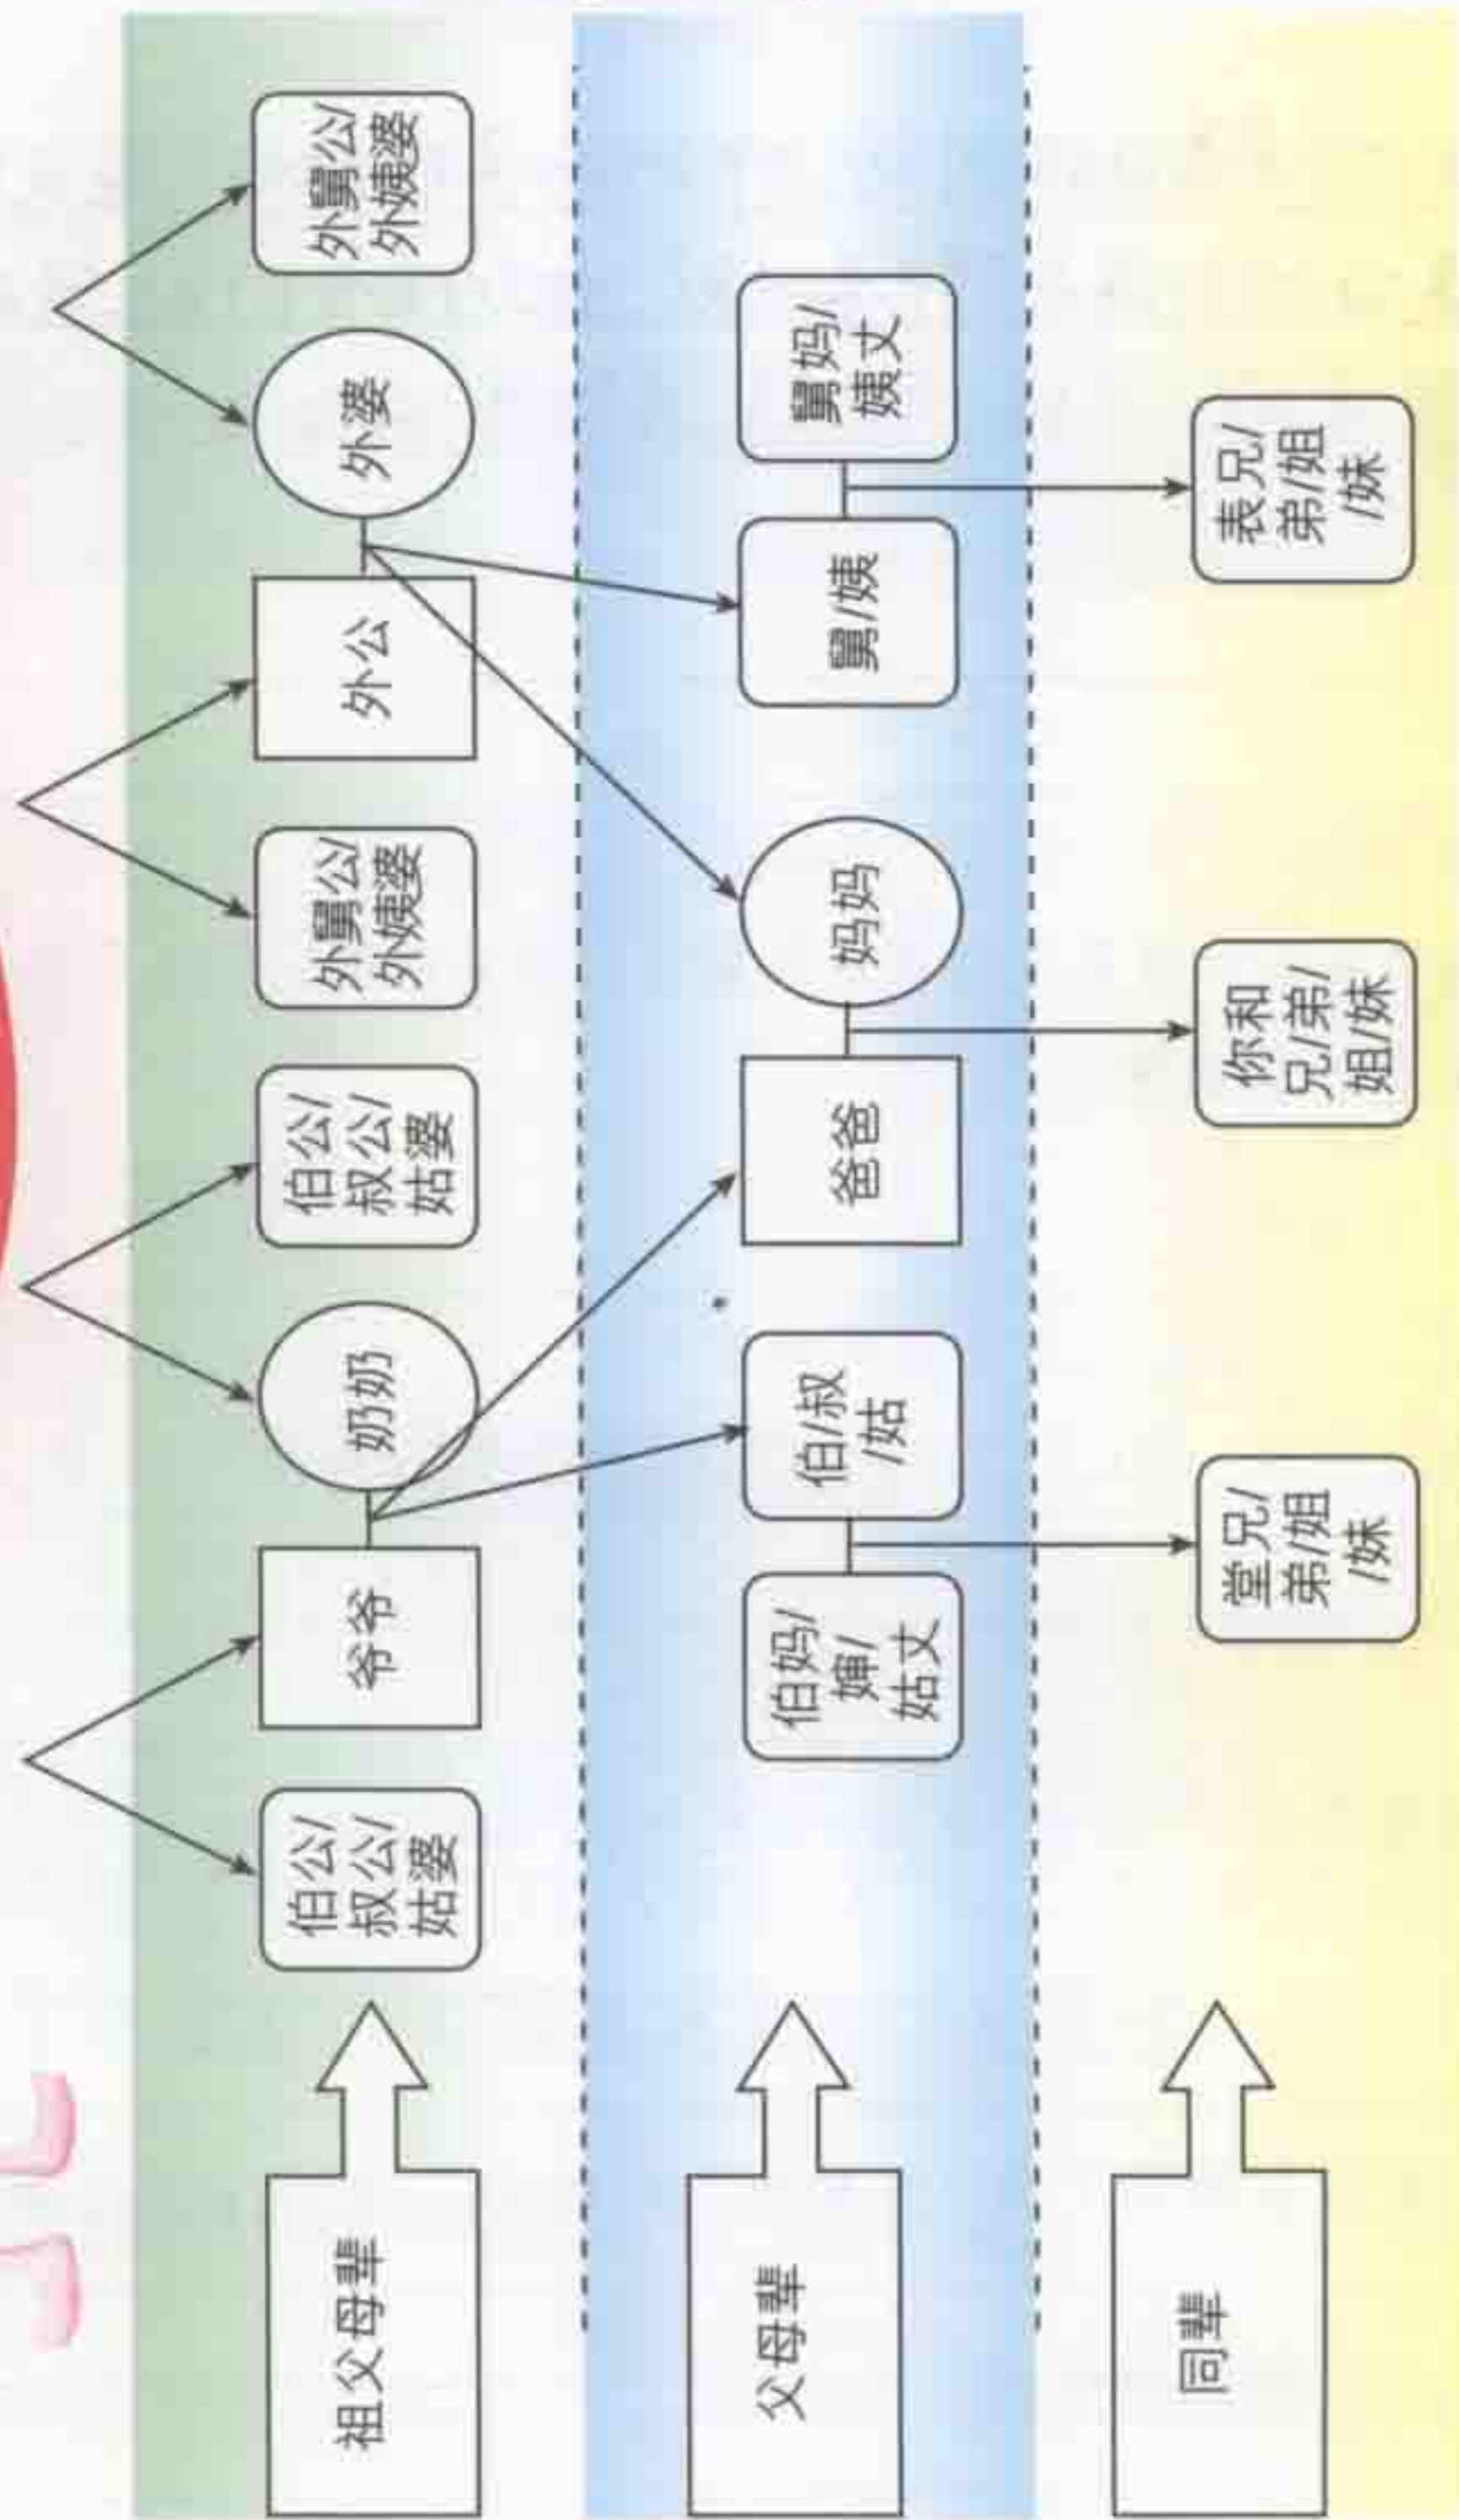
祖父母辈

伯公/叔公/姑婆

爷爷

奶奶

伯公/叔公/姑婆

外舅公/外姨婆

外公

外婆

外舅公/外姨婆

父母辈

伯妈/婶/姑丈

伯/叔/姑

爸爸

妈妈

舅/姨

舅妈/姨丈

同辈

堂兄/弟/姐/妹

你和兄/弟/姐/妹

表兄/弟/姐/妹